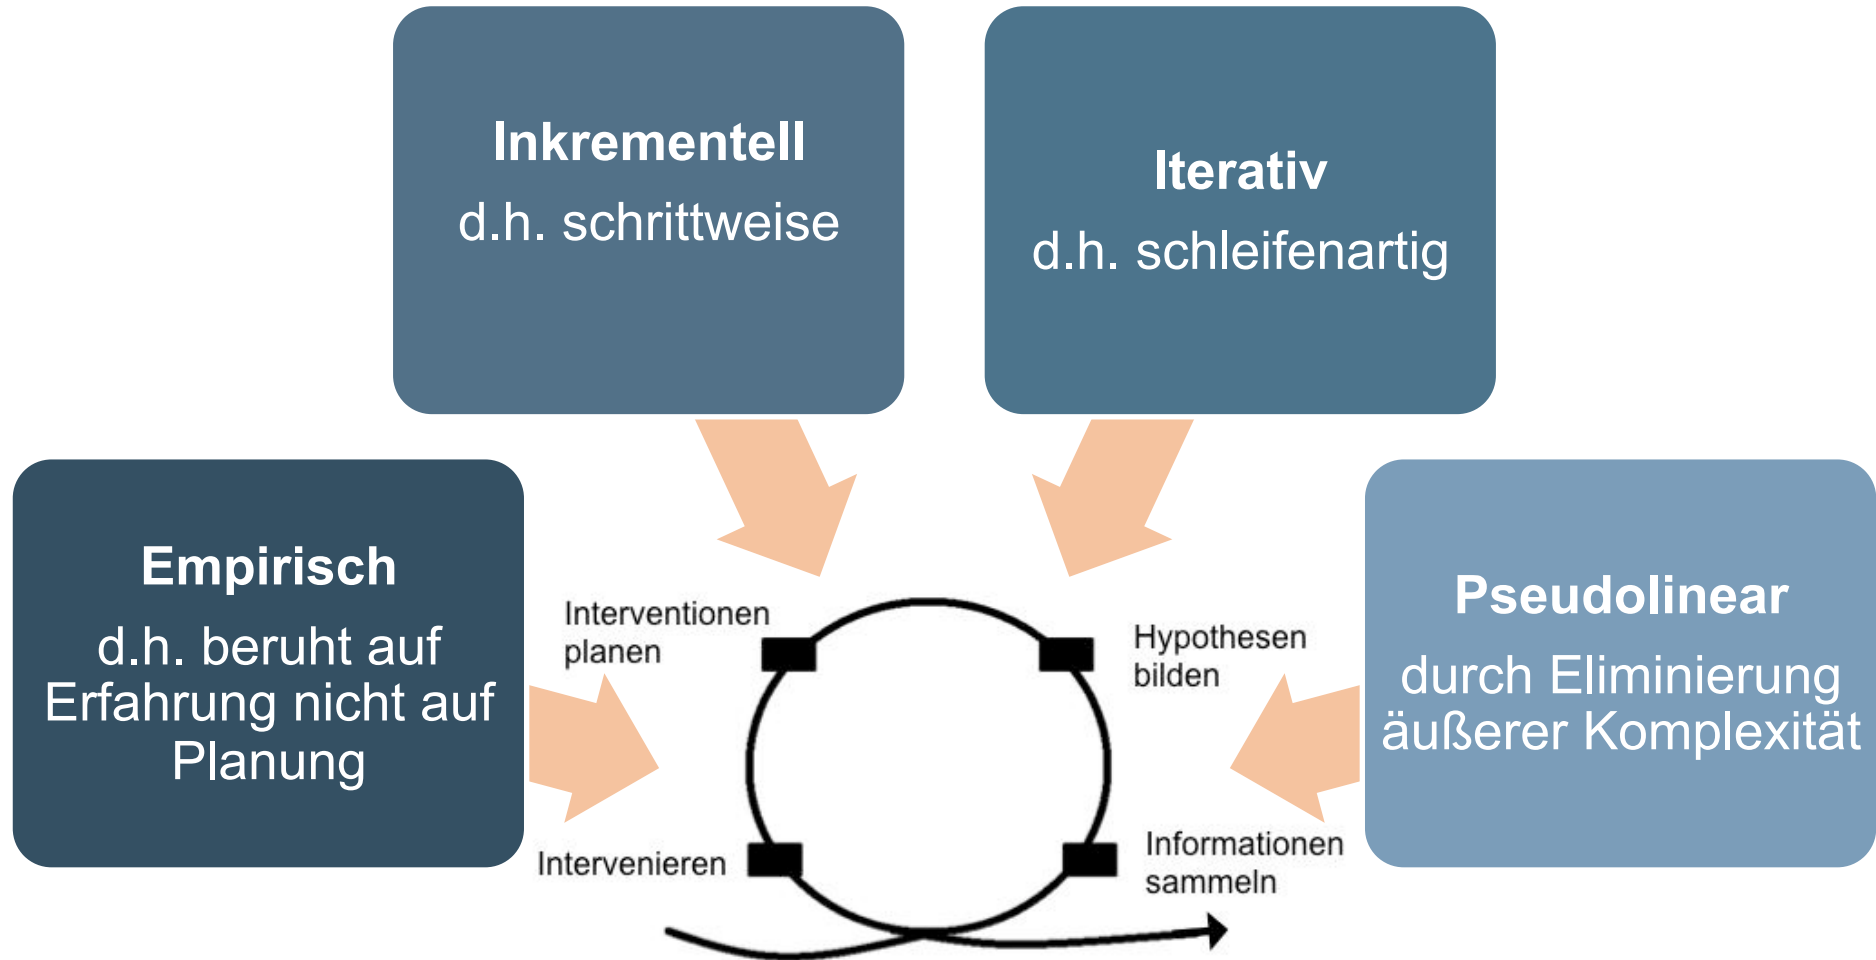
Inkrementell
d.h. schrittweise

Iterativ
d.h. schleifenartig

Empirisch
d.h. beruht auf Erfahrung nicht auf Planung

Interventionen planen

Hypothesen bilden

Pseudolinear
durch Eliminierung äußerer Komplexität

Intervenieren

Informationen sammeln